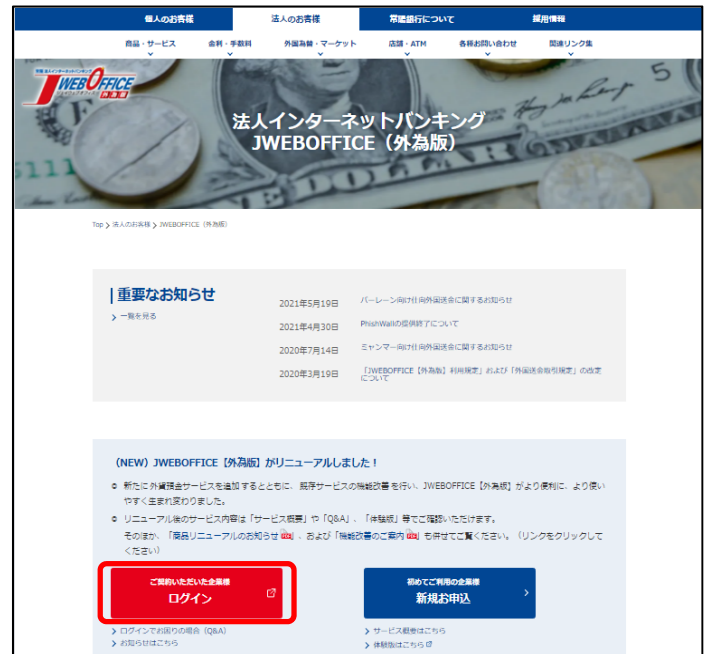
個人のお客様 法人のお客様 常陽銀行について 採用情報

商品・サービス 金利・手数料 外国為替・マーケット 店舗・ATM 各種お問い合わせ 関連リンク集

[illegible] JWEBOFFICE

法人インターネットバンキング
JWEBOFFICE（外為版）

Top > 法人のお客様 > JWEBOFFICE（外為版）

重要なお知らせ

> 一覧を見る

2021年5月19日 バーレーン向け仕向外国送金に関するお知らせ

2021年4月30日 PhishWallの提供終了について

2020年7月14日 ミャンマー向け仕向外国送金に関するお知らせ

2020年3月19日 「JWEBOFFICE【外為版】利用規定」および「外国送金取引規定」の改定について

（NEW）JWEBOFFICE【外為版】がリニューアルしました！

新たに外貨預金サービスを追加するとともに、既存サービスの機能改善を行い、JWEBOFFICE【外為版】がより便利に、より使いやすく生まれ変わりました。

リニューアル後のサービス内容は「サービス概要」や「Q&A」、「体験版」等でご確認いただけます。
そのほか、「商品リニューアルのお知らせ PDF」、および「機能改善のご案内 PDF」も併せてご覧ください。（リンクをクリックしてください）

ご契約いただいた企業様
ログイン

初めてご利用の企業様
新規お申込

> ログインでお困りの場合（Q&A）
> お知らせはこちら

> サービス概要はこちら
> 体験版はこちら